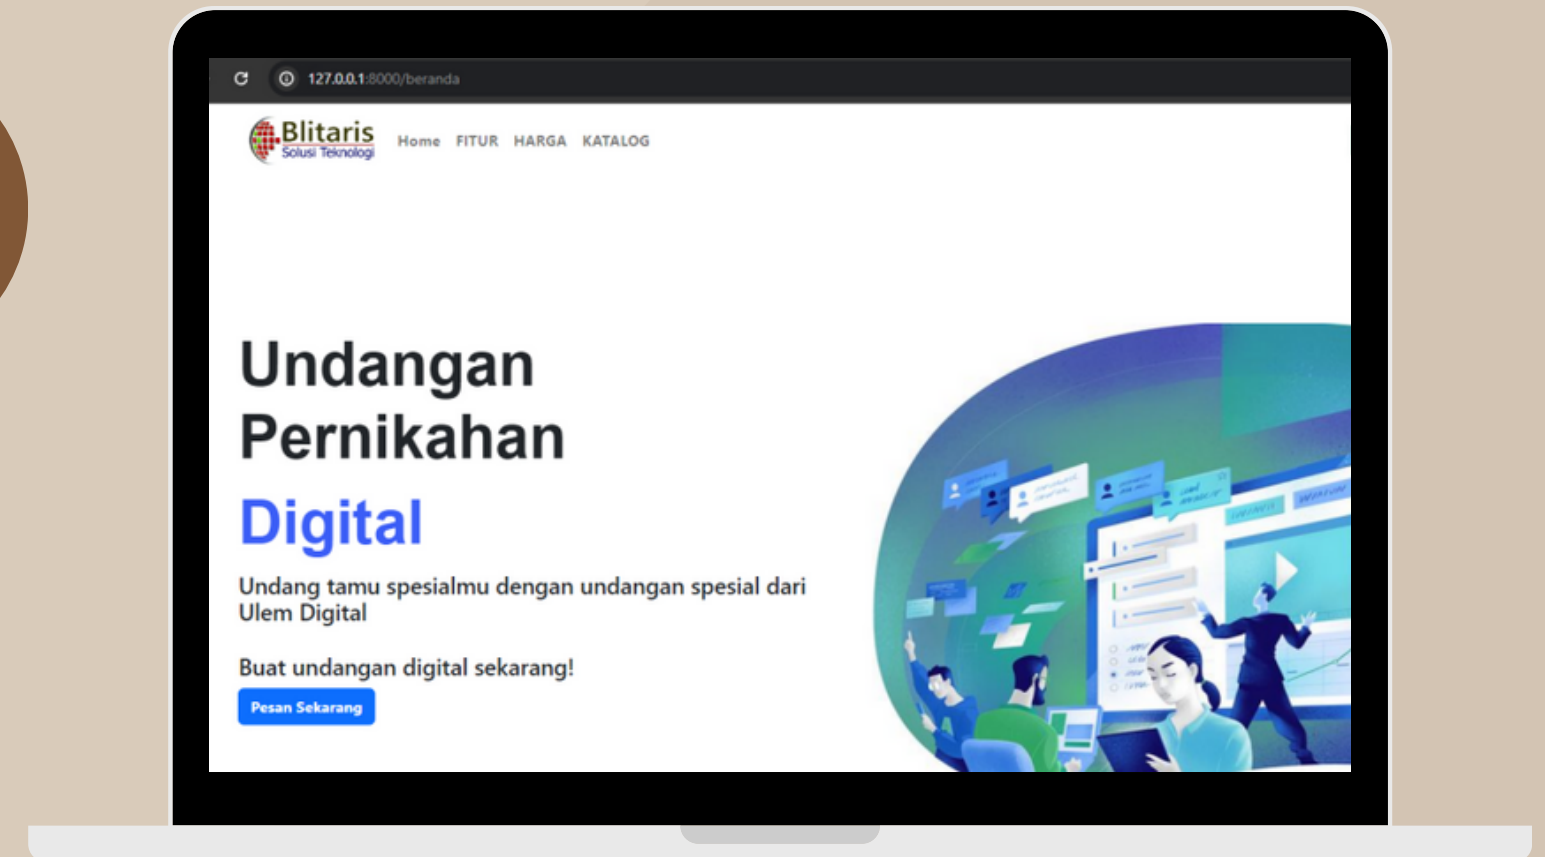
127.0.0.1:8000/beranda

Blitaris
Solusi Teknologi

Home FITUR HARGA KATALOG

Undangan Pernikahan

Digital

Undang tamu spesialmu dengan undangan spesial dari Ulem Digital

Buat undangan digital sekarang!

Pesan Sekarang